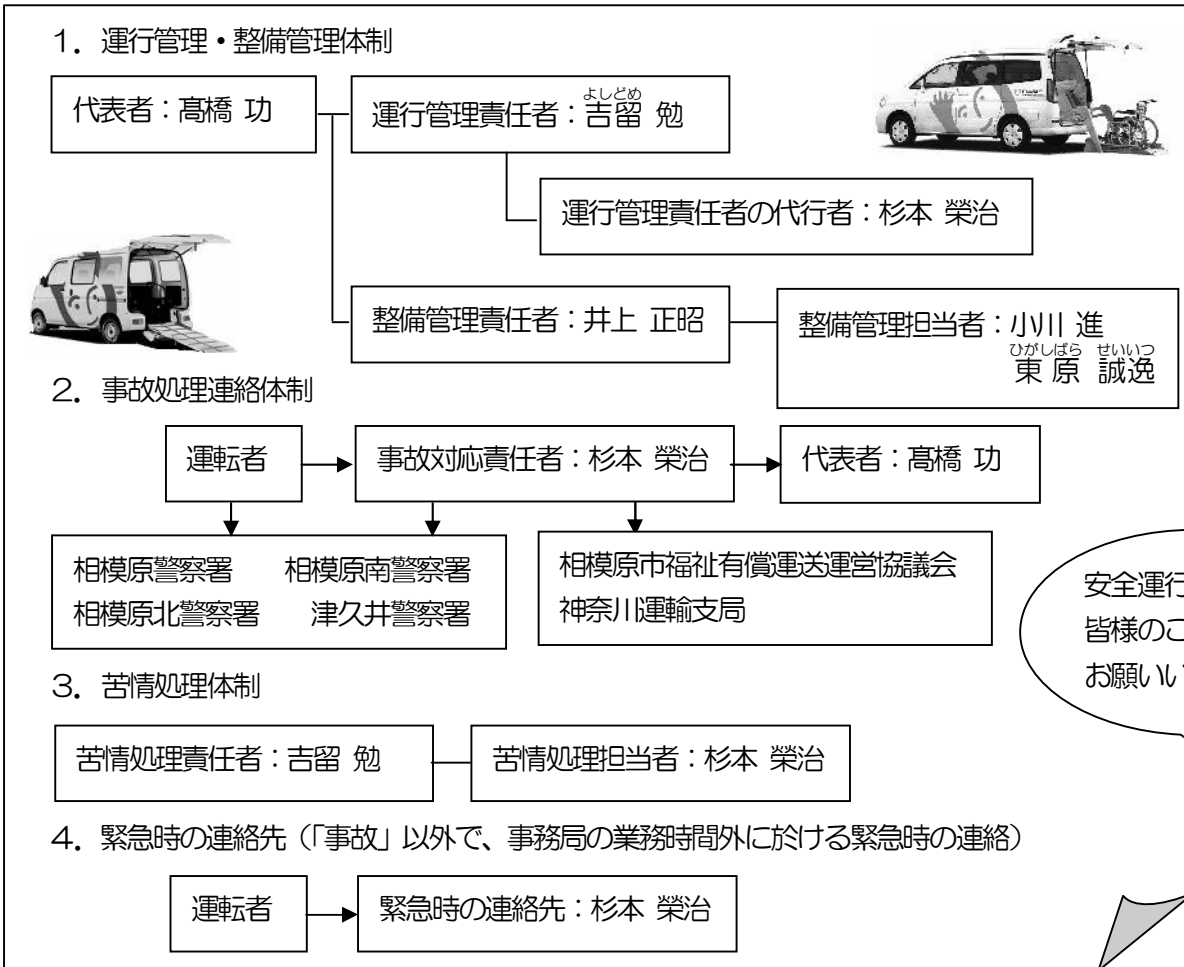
1．運行管理・整備管理体制

代表者：髙橋 功

運行管理責任者：吉留（よしどめ） 勉

運行管理責任者の代行者：杉本 榮治

整備管理責任者：井上 正昭

整備管理担当者：小川 進
東原（ひがしばら） 誠逸（せいいつ）

2．事故処理連絡体制

運転者

事故対応責任者：杉本 榮治

代表者：髙橋 功

相模原警察署　相模原南警察署
相模原北警察署　津久井警察署

相模原市福祉有償運送運営協議会
神奈川運輸支局

安全運行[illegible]
皆様のこ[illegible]
お願いい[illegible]

3．苦情処理体制

苦情処理責任者：吉留 勉

苦情処理担当者：杉本 榮治

4．緊急時の連絡先（「事故」以外で、事務局の業務時間外に於ける緊急時の連絡）

運転者

緊急時の連絡先：杉本 榮治